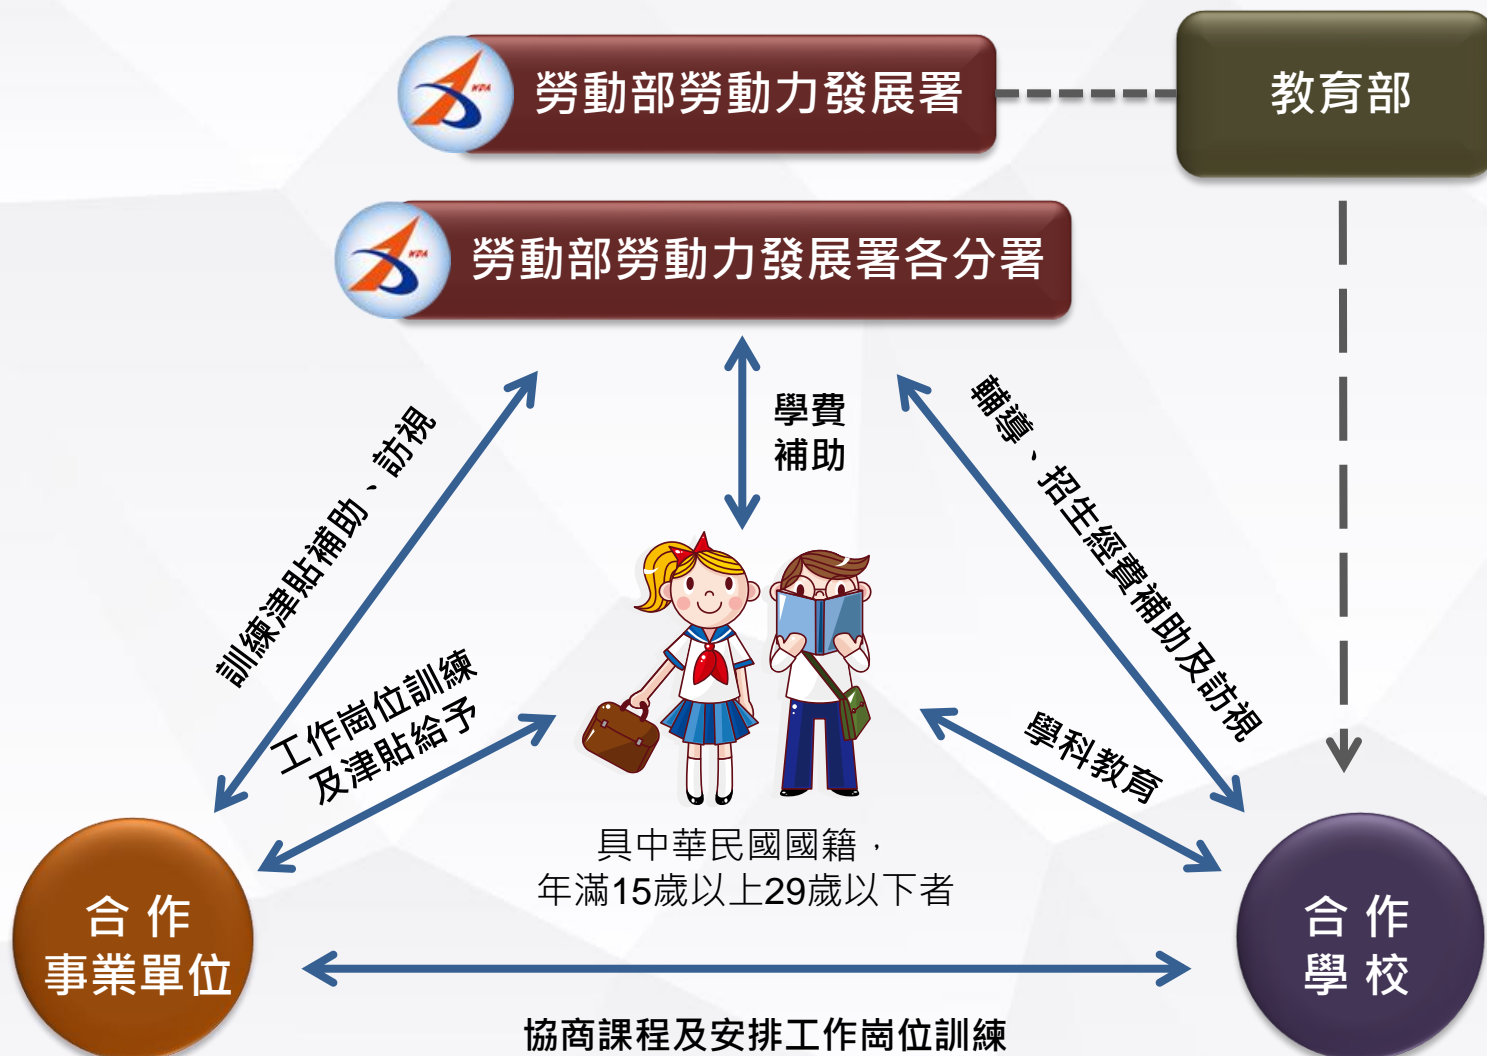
勞動部勞動力發展署

教育部

勞動部勞動力發展署各分署

學費補助

訓練津貼補助、訪視

輔導、招生經費補助及訪視

工作崗位訓練
及津貼給予

學科教育

具中華民國國籍，
年滿15歲以上29歲以下者

合作
事業單位

合作
學校

協商課程及安排工作崗位訓練